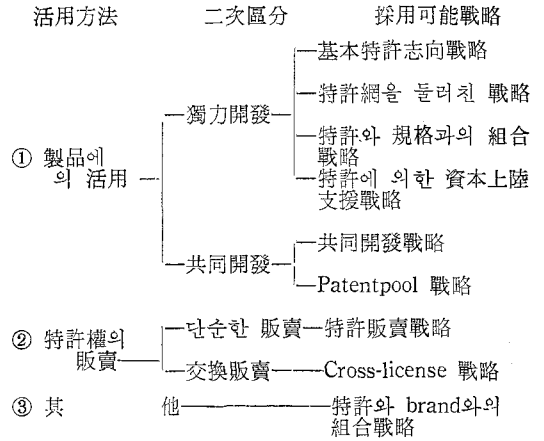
活用方法　二次區分　採用可能戰略

① 製品에 의 活用

獨力開發
基本特許志向戰略
特許網을 둘러친 戰略
特許와 規格과의 組合戰略
特許에 의한 資本上陸支援戰略

共同開發
共同開發戰略
Patentpool 戰略

② 特許權의 販賣

단순한 販賣 — 特許販賣戰略
交換販賣 — Cross-license 戰略

③ 其　他 — 特許와 brand와의 組合戰略